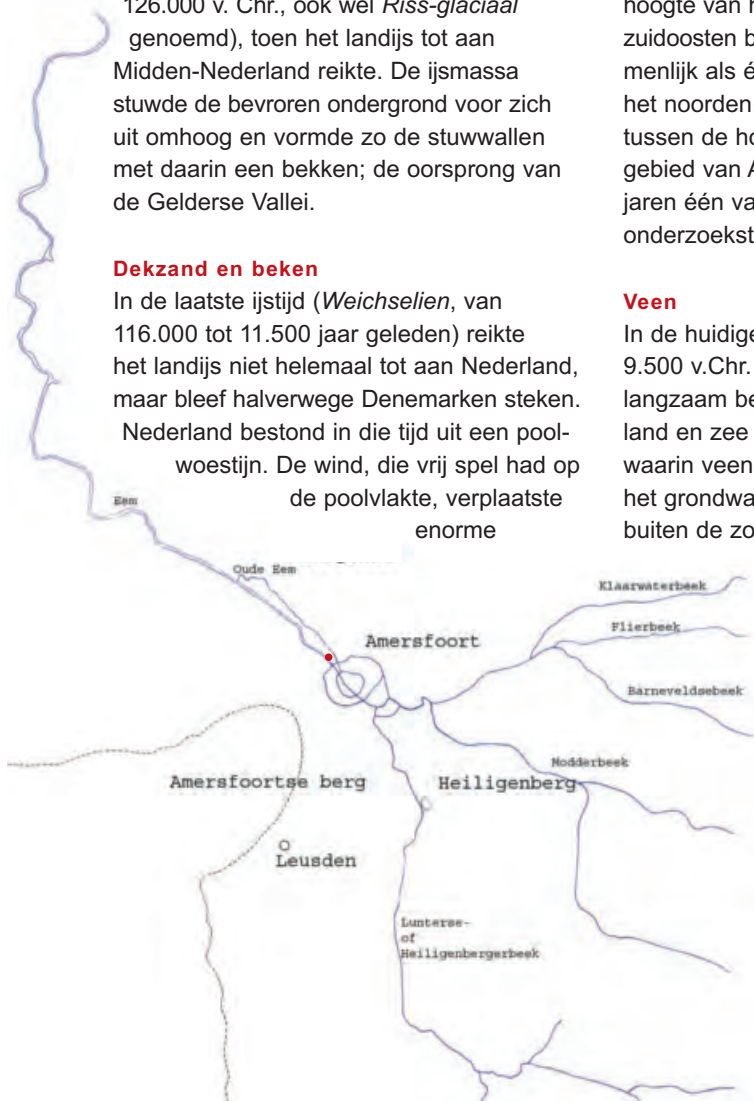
126.000 v. Chr., ook wel *Riss-glaciaal* genoemd), toen het landijs tot aan Midden-Nederland reikte. De ijsmassa stuwde de bevroren ondergrond voor zich uit omhoog en vormde zo de stuwwallen met daarin een bekken; de oorsprong van de Gelderse Vallei.

**Dekzand en beken**

In de laatste ijstijd (*Weichselien*, van 116.000 tot 11.500 jaar geleden) reikte het landijs niet helemaal tot aan Nederland, maar bleef halverwege Denemarken steken. Nederland bestond in die tijd uit een poolwoestijn. De wind, die vrij spel had op de poolvlakte, verplaatste enorme

hoogte van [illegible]
zuidoosten b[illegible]
menlijk als é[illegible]
het noorden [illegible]
tussen de ho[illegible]
gebied van A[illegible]
jaren één va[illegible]
onderzoekst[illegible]

**Veen**

In de huidige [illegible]
9.500 v.Chr. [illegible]
langzaam be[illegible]
land en zee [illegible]
waarin veen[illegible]
het grondwa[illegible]
buiten de zo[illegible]

Eem

Oude Eem

Amersfoort

Klaarwaterbeek

Flierbeek

Barneveldsebeek

Modderbeek

Amersfoortse berg

Heiligenberg

Leusden

Lunterse- of Heiligenbergerbeek